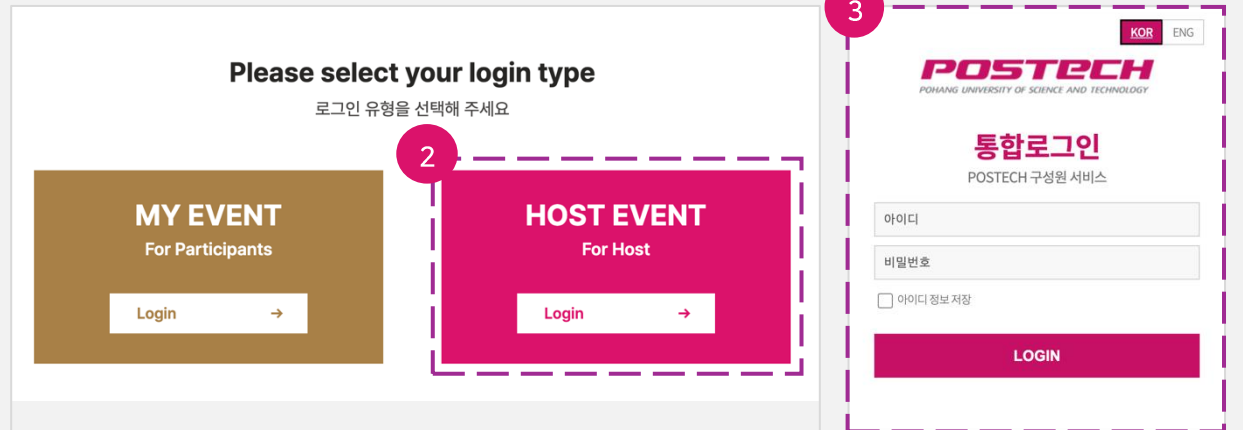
Please select your login type

로그인 유형을 선택해 주세요

MY EVENT

For Participants

Login ➔

2

HOST EVENT

For Host

Login ➔

3

KOR ENG

POSTECH

POHANG UNIVERSITY OF SCIENCE AND TECHNOLOGY

통합로그인

POSTECH 구성원 서비스

아이디

비밀번호

아이디 정보 저장

LOGIN